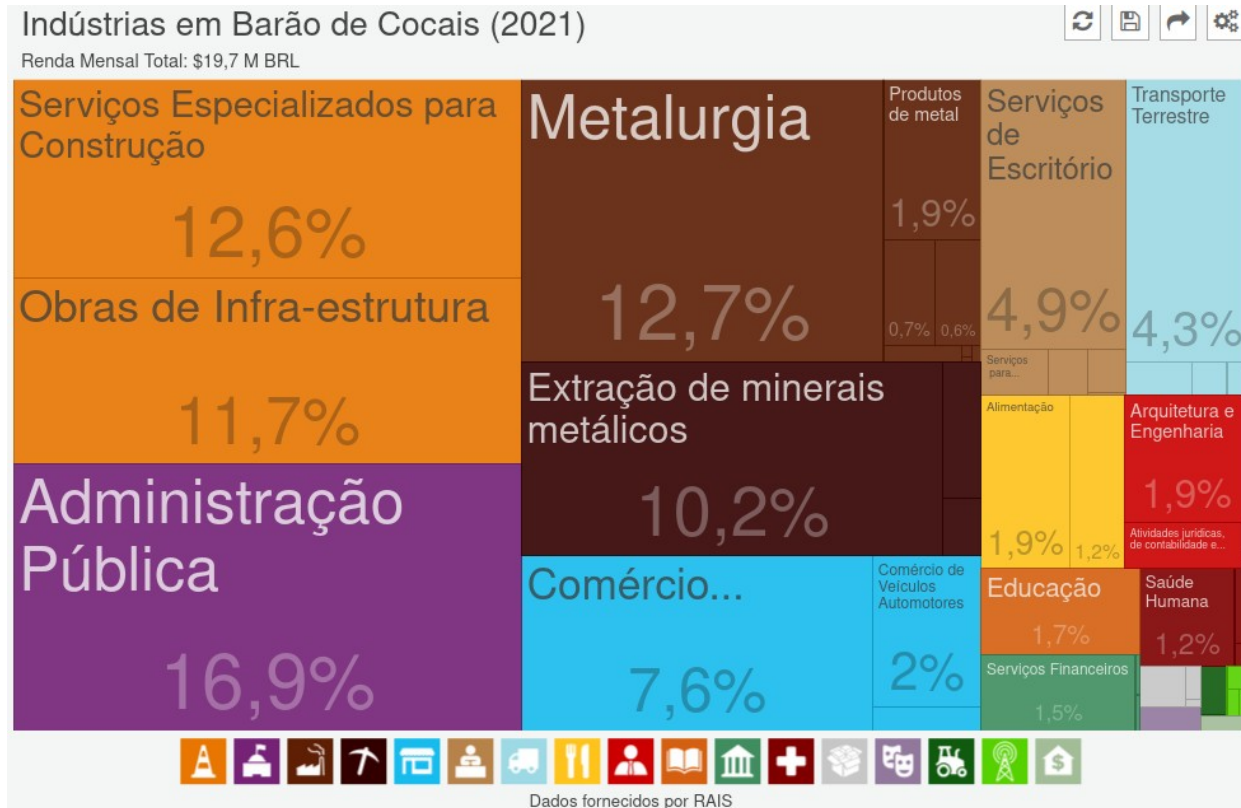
Indústrias em Barão de Cocais (2021)

Renda Mensal Total: $19,7 M BRL

Serviços Especializados para Construção

12,6%

Obras de Infra-estrutura

11,7%

Administração Pública

16,9%

Metalurgia

12,7%

Produtos de metal

1,9%

0,7%

0,6%

Extração de minerais metálicos

10,2%

Comércio...

7,6%

Comércio de Veículos Automotores

2%

Serviços de Escritório

4,9%

Serviços para...

Transporte Terrestre

4,3%

Alimentação

1,9%

1,2%

Arquitetura e Engenharia

1,9%

Atividades jurídicas, de contabilidade e...

Educação

1,7%

Saúde Humana

1,2%

Serviços Financeiros

1,5%

Dados fornecidos por RAIS